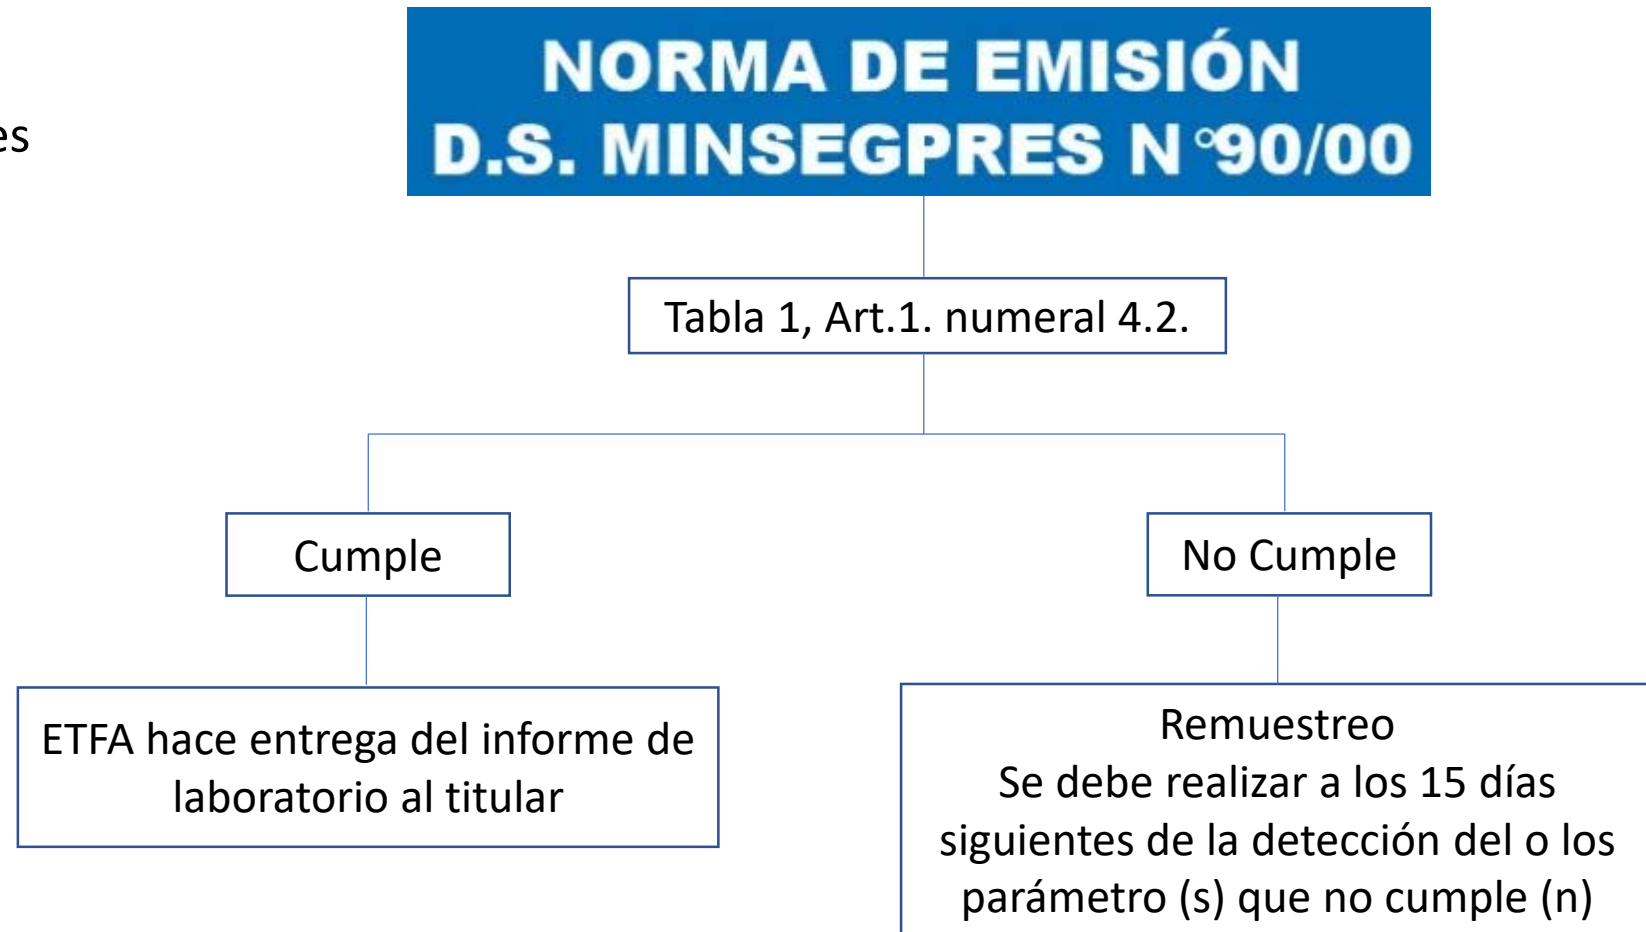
es

NORMA DE EMISIÓN
D.S. MINSEGPRES N°90/00

Tabla 1, Art.1. numeral 4.2.

Cumple

No Cumple

ETFA hace entrega del informe de laboratorio al titular

Remuestreo
Se debe realizar a los 15 días siguientes de la detección del o los parámetro (s) que no cumple (n)